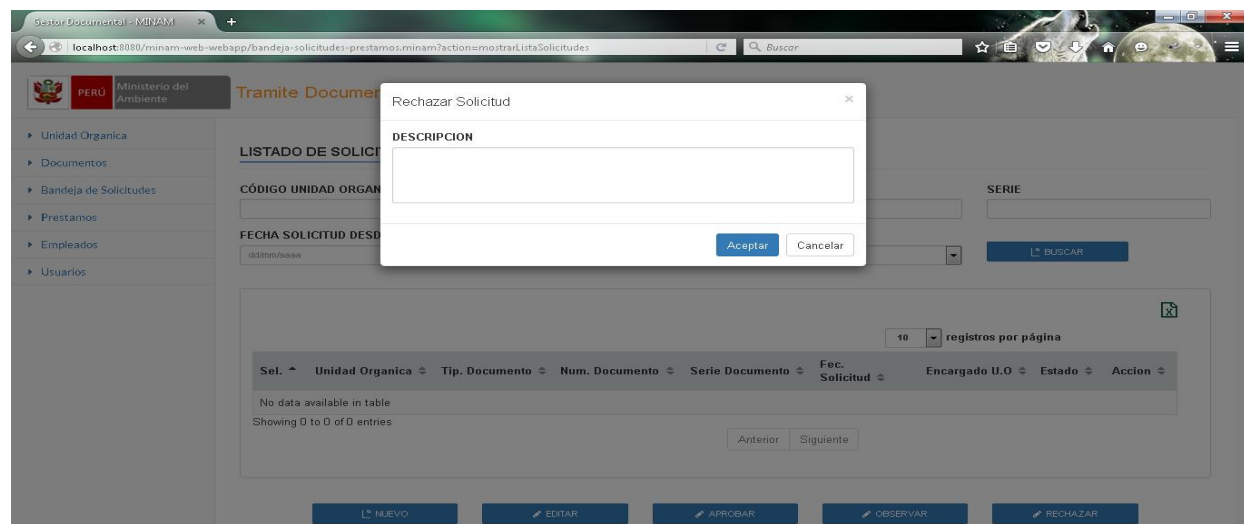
Gestor Documental - MINAM ×

localhost:8080/minam-web-webapp/bandeja-solicitudes-prestamos.minam?action=mostrarListaSolicitudes

Buscar

PERÚ Ministerio del Ambiente

Tramite Documen

Unidad Organica
Documentos
Bandeja de Solicitudes
Prestamos
Empleados
Usuarios

LISTADO DE SOLICI

CÓDIGO UNIDAD ORGAN

SERIE

FECHA SOLICITUD DESD

dd/mm/aaaa

BUSCAR

Rechazar Solicitud ×

DESCRIPCION

Aceptar Cancelar

10 registros por página

| Sel. | Unidad Organica | Tip. Documento | Num. Documento | Serie Documento | Fec. Solicitud | Encargado U.O | Estado | Accion |
|---|---|---|---|---|---|---|---|---|
| No data available in table | | | | | | | | |

Showing 0 to 0 of 0 entries

Anterior Siguiente

NUEVO EDITAR APROBAR OBSERVAR RECHAZAR